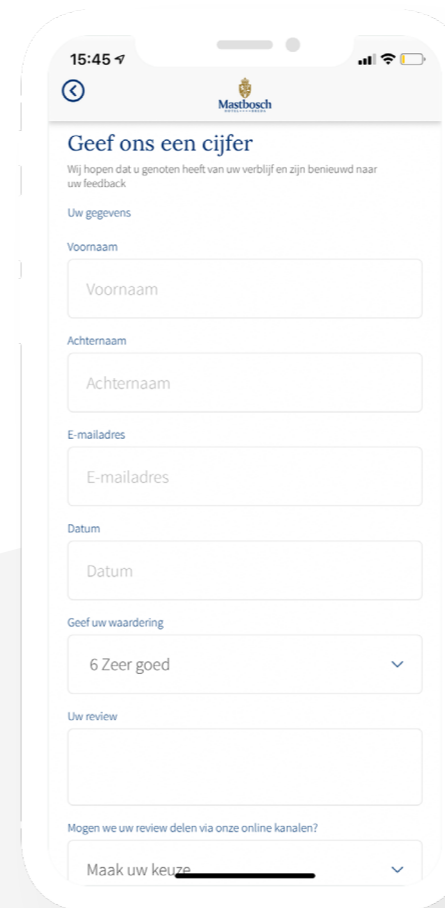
15:45

Mastbosch

Geef ons een cijfer

Wij hopen dat u genoten heeft van uw verblijf en zijn benieuwd naar uw feedback

Uw gegevens

Voornaam

Voornaam

Achternaam

Achternaam

E-mailadres

E-mailadres

Datum

Datum

Geef uw waardering

6 Zeer goed

Uw review

Mogen we uw review delen via onze online kanalen?

Maak uw keuze